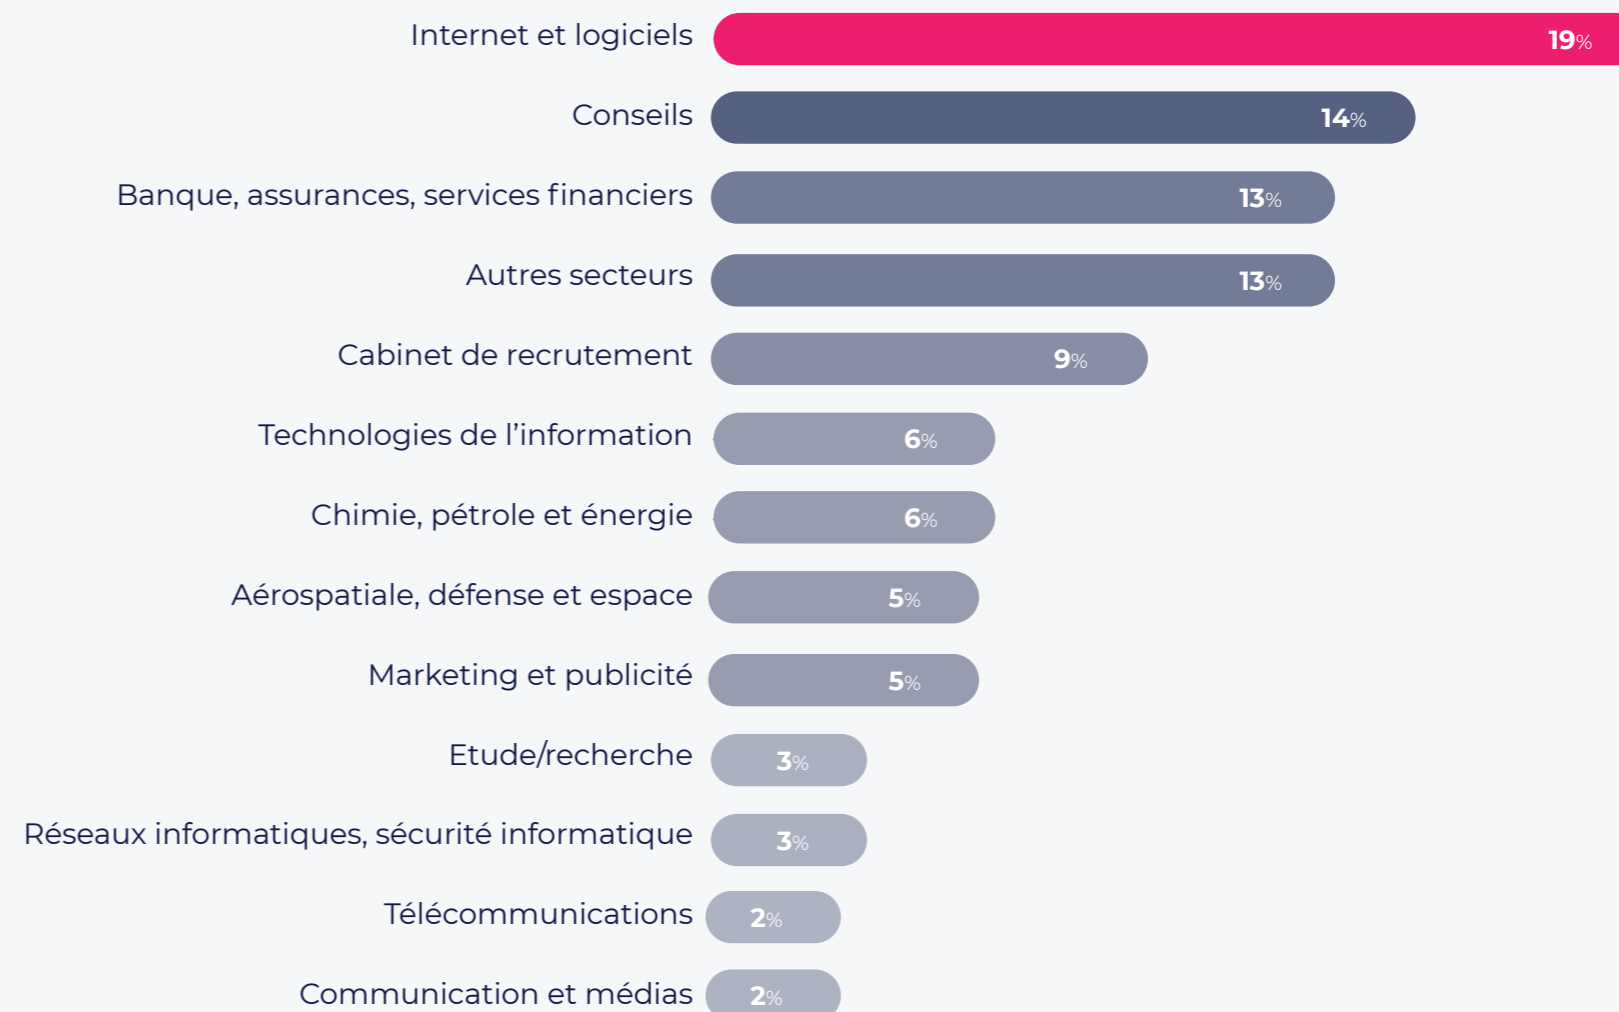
Internet et logiciels 19%

Conseils 14%

Banque, assurances, services financiers 13%

Autres secteurs 13%

Cabinet de recrutement 9%

Technologies de l'information 6%

Chimie, pétrole et énergie 6%

Aérospatiale, défense et espace 5%

Marketing et publicité 5%

Etude/recherche 3%

Réseaux informatiques, sécurité informatique 3%

Télécommunications 2%

Communication et médias 2%